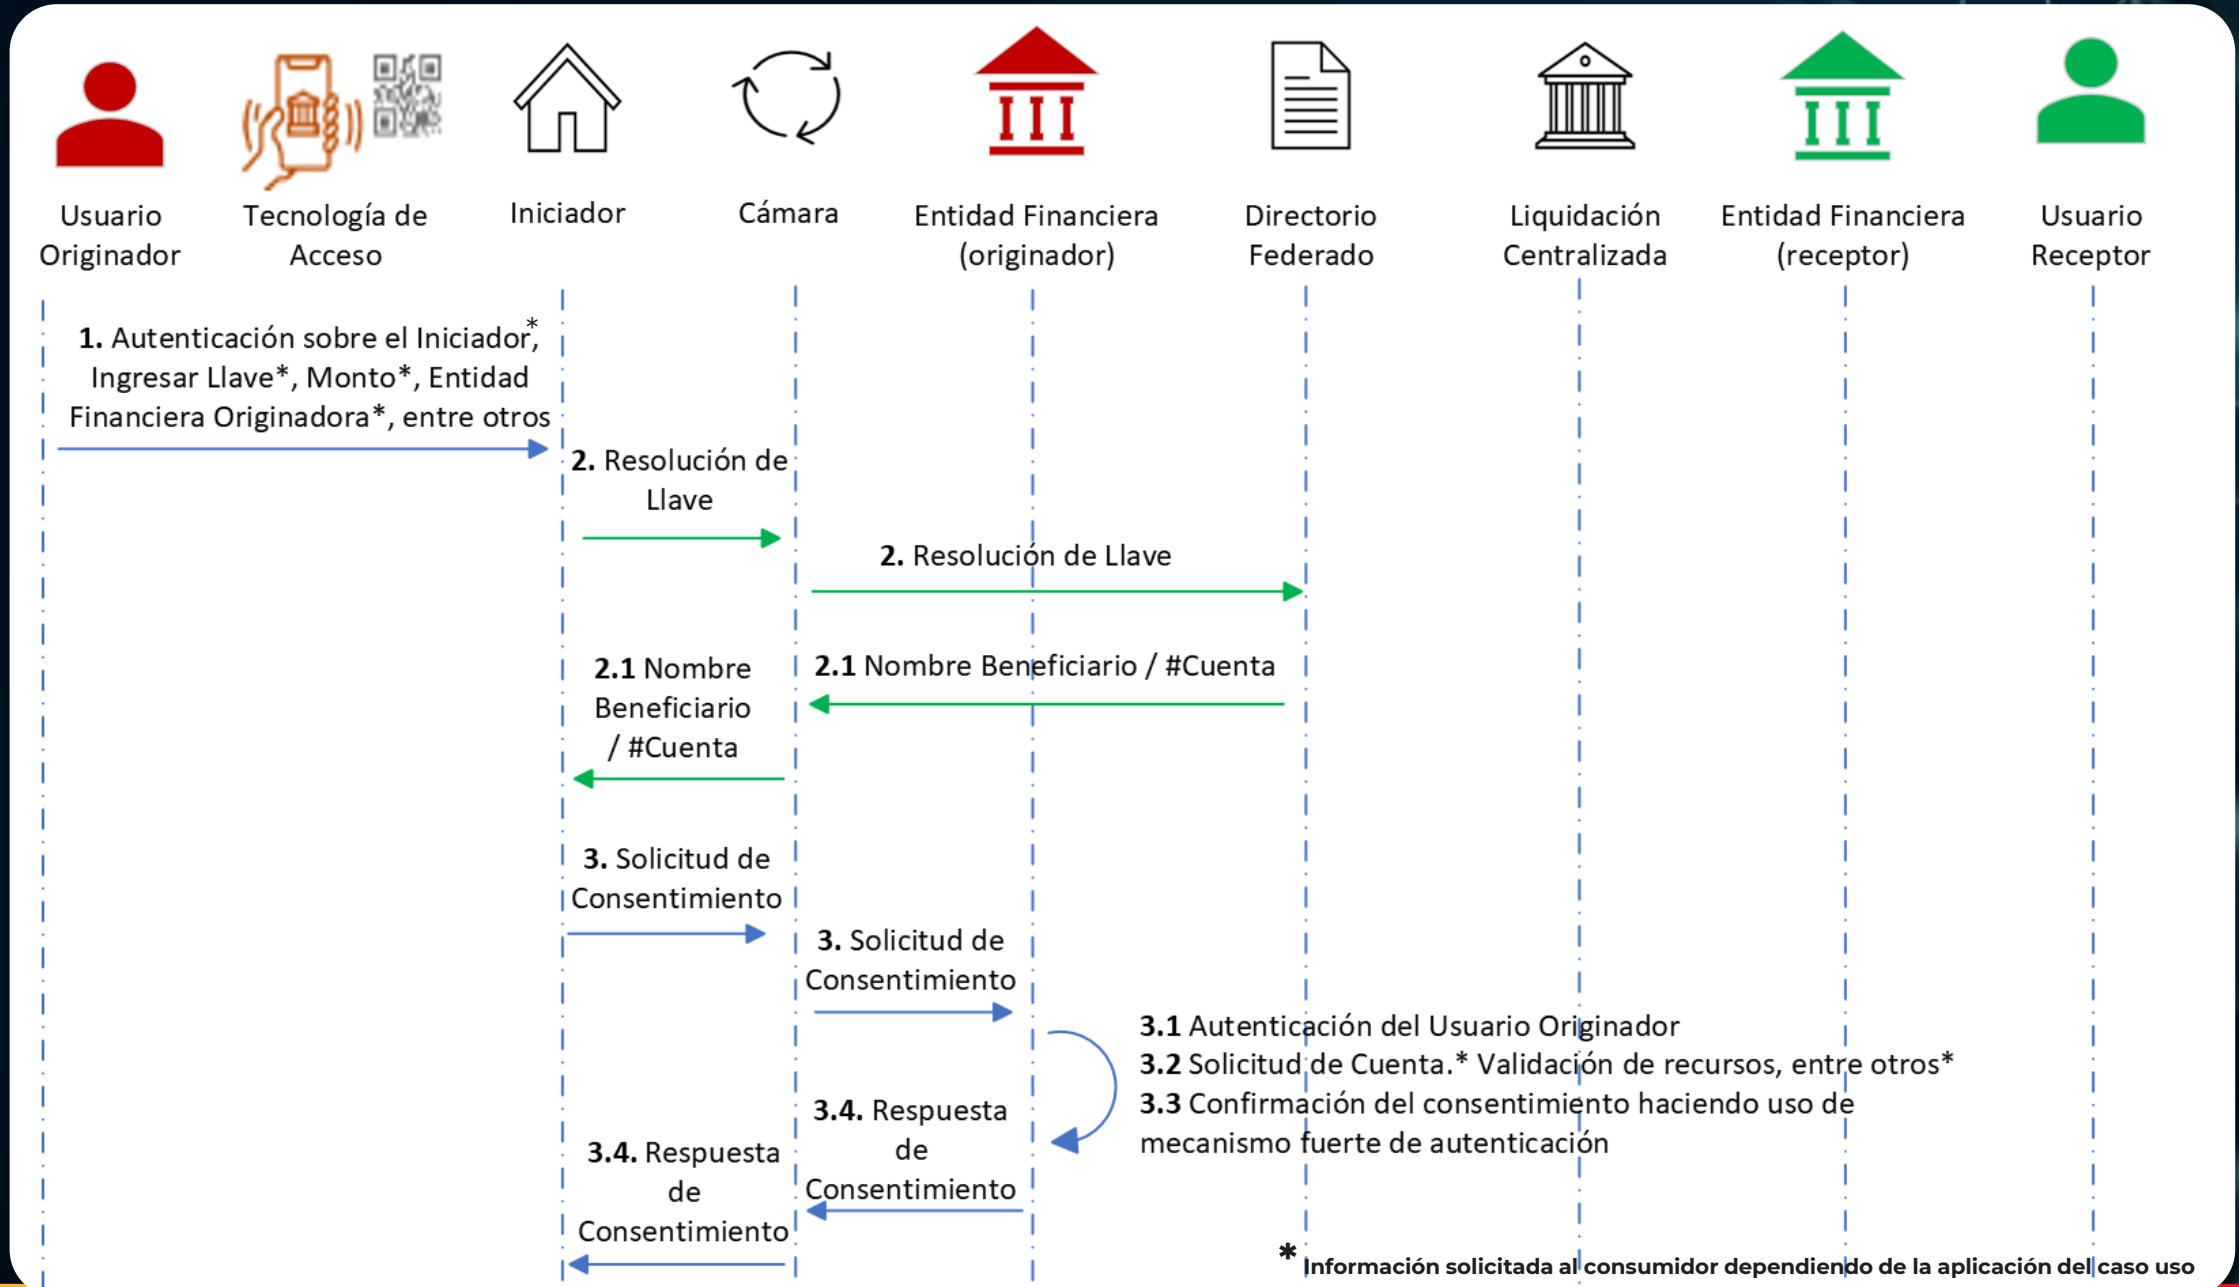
Usuario Originador

Tecnología de Acceso

Iniciador

Cámara

Entidad Financiera (originador)

Directorio Federado

Liquidación Centralizada

Entidad Financiera (receptor)

Usuario Receptor

**1.** Autenticación sobre el Iniciador*, Ingresar Llave*, Monto*, Entidad Financiera Originadora*, entre otros

**2.** Resolución de Llave

**2.** Resolución de Llave

**2.1** Nombre Beneficiario / #Cuenta

**2.1** Nombre Beneficiario / #Cuenta

**3.** Solicitud de Consentimiento

**3.** Solicitud de Consentimiento

**3.1** Autenticación del Usuario Originador
**3.2** Solicitud de Cuenta.* Validación de recursos, entre otros*
**3.3** Confirmación del consentimiento haciendo uso de mecanismo fuerte de autenticación

**3.4.** Respuesta de Consentimiento

**3.4.** Respuesta de Consentimiento

* **Información solicitada al consumidor dependiendo de la aplicación del caso uso**